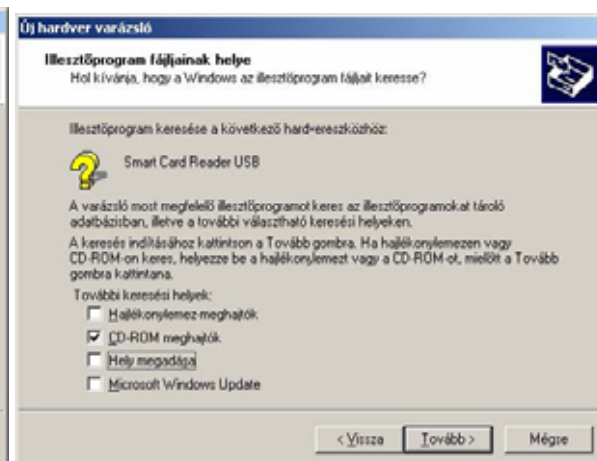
Új hardver varázsló

Illesztőprogram fájljainak helye
Hol kívánja, hogy a Windows az illesztőprogram fájljait keresse?

Illesztőprogram keresése a következő hardvereszközhöz:

Smart Card Reader USB

A varázsló most megfelelő illesztőprogramot keres az illesztőprogramokat tároló adatbázisban, illetve a további választható keresési helyeken.

A keresés indításához kattintson a Tovább gombra. Ha hajlékonylemezen vagy CD-ROM-on keres, helyezze be a hajlékonylemezt vagy a CD-ROM-ot, mielőtt a Tovább gombra kattintana.

További keresési helyek:
Hajlékonylemez-meghajtók
CD-ROM meghajtók
Hely megadása
Microsoft Windows Update

< Vissza | Tovább > | Mégse